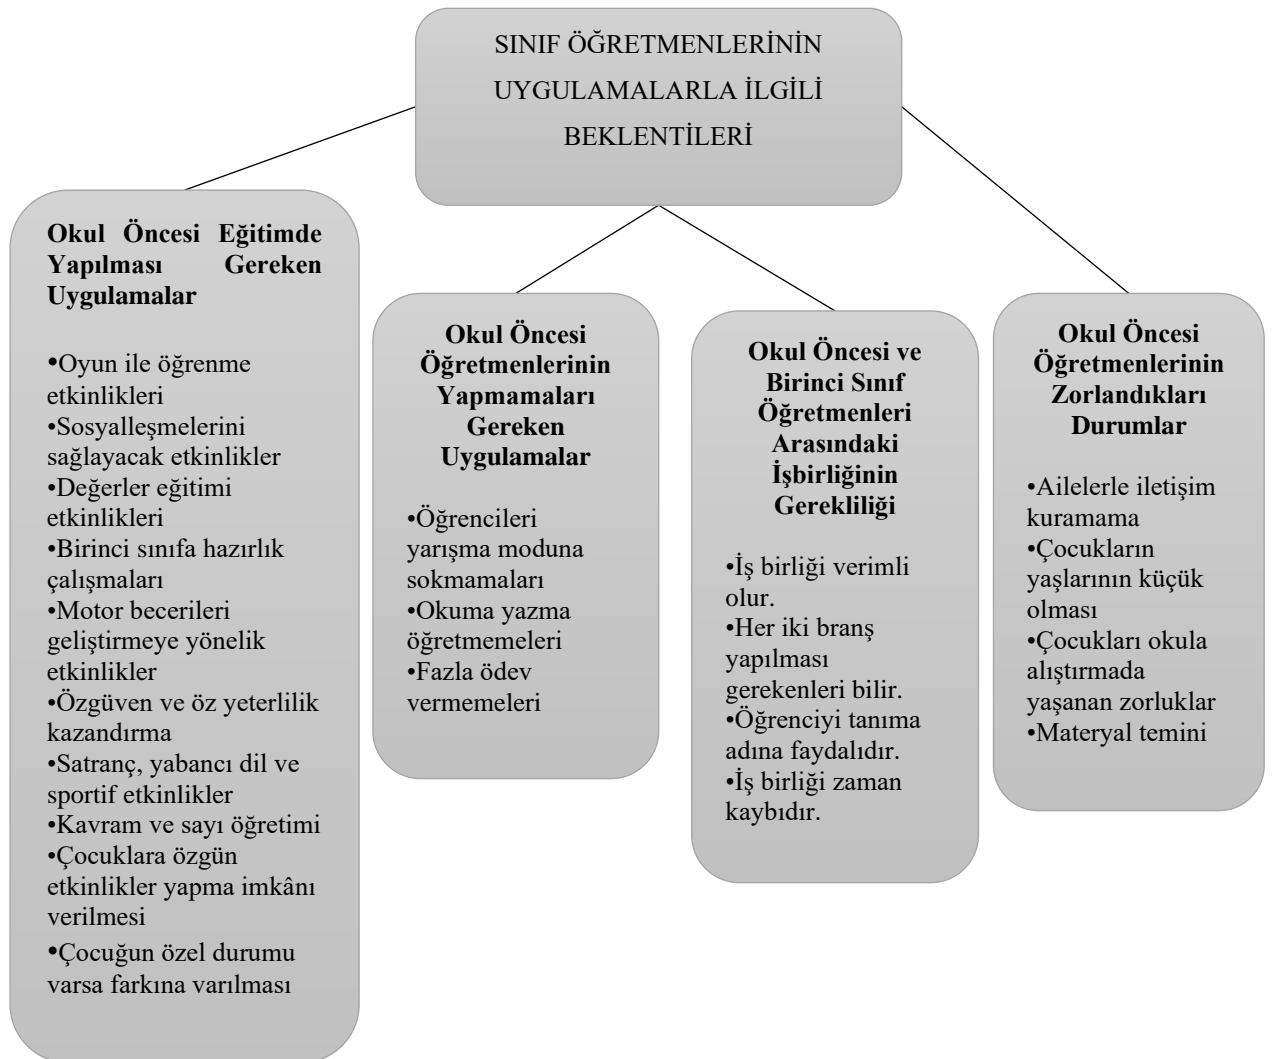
SINIF ÖĞRETMENLERİNİN UYGULAMALARLA İLGİLİ BEKLENTİLERİ

**Okul Öncesi Eğitimde Yapılması Gereken Uygulamalar**

•Oyun ile öğrenme etkinlikleri
•Sosyalleşmelerini sağlayacak etkinlikler
•Değerler eğitimi etkinlikleri
•Birinci sınıfa hazırlık çalışmaları
•Motor becerileri geliştirmeye yönelik etkinlikler
•Özgüven ve öz yeterlilik kazandırma
•Satranç, yabancı dil ve sportif etkinlikler
•Kavram ve sayı öğretimi
•Çocuklara özgün etkinlikler yapma imkânı verilmesi
•Çocuğun özel durumu varsa farkına varılması

**Okul Öncesi Öğretmenlerinin Yapmamaları Gereken Uygulamalar**

•Öğrencileri yarışma moduna sokmamaları
•Okuma yazma öğretmemeleri
•Fazla ödev vermemeleri

**Okul Öncesi ve Birinci Sınıf Öğretmenleri Arasındaki İşbirliğinin Gerekliliği**

•İş birliği verimli olur.
•Her iki branş yapılması gerekenleri bilir.
•Öğrenciyi tanıma adına faydalıdır.
•İş birliği zaman kaybıdır.

**Okul Öncesi Öğretmenlerinin Zorlandıkları Durumlar**

•Ailelerle iletişim kuramama
•Çocukların yaşlarının küçük olması
•Çocukları okula alıştırmada yaşanan zorluklar
•Materyal temini